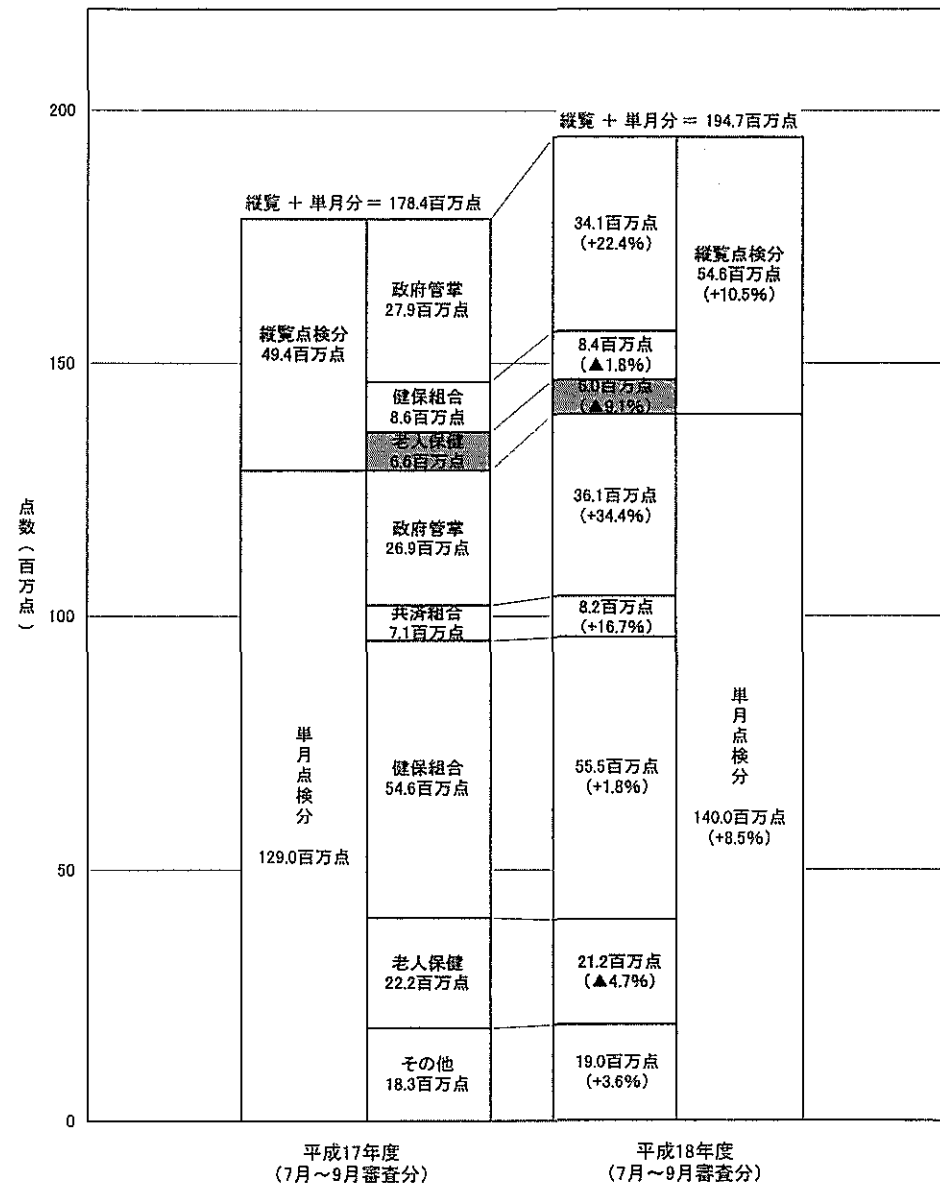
200

150

100

50

0

点数（百万点）

縦覧 ＋ 単月分 ＝ 178.4百万点

縦覧点検分
49.4百万点

単月点検分

129.0百万点

政府管掌
27.9百万点

健保組合
8.6百万点

老人保健
6.6百万点

政府管掌
26.9百万点

共済組合
7.1百万点

健保組合
54.6百万点

老人保健
22.2百万点

その他
18.3百万点

縦覧 ＋ 単月分 ＝ 194.7百万点

34.1百万点
(+22.4%)

8.4百万点
(▲1.8%)

6.0百万点
(▲9.1%)

36.1百万点
(+34.4%)

8.2百万点
(+16.7%)

55.5百万点
(+1.8%)

21.2百万点
(▲4.7%)

19.0百万点
(+3.6%)

縦覧点検分
54.6百万点
(+10.5%)

単月点検分

140.0百万点
(+8.5%)

平成17年度
（7月～9月審査分）

平成18年度
（7月～9月審査分）